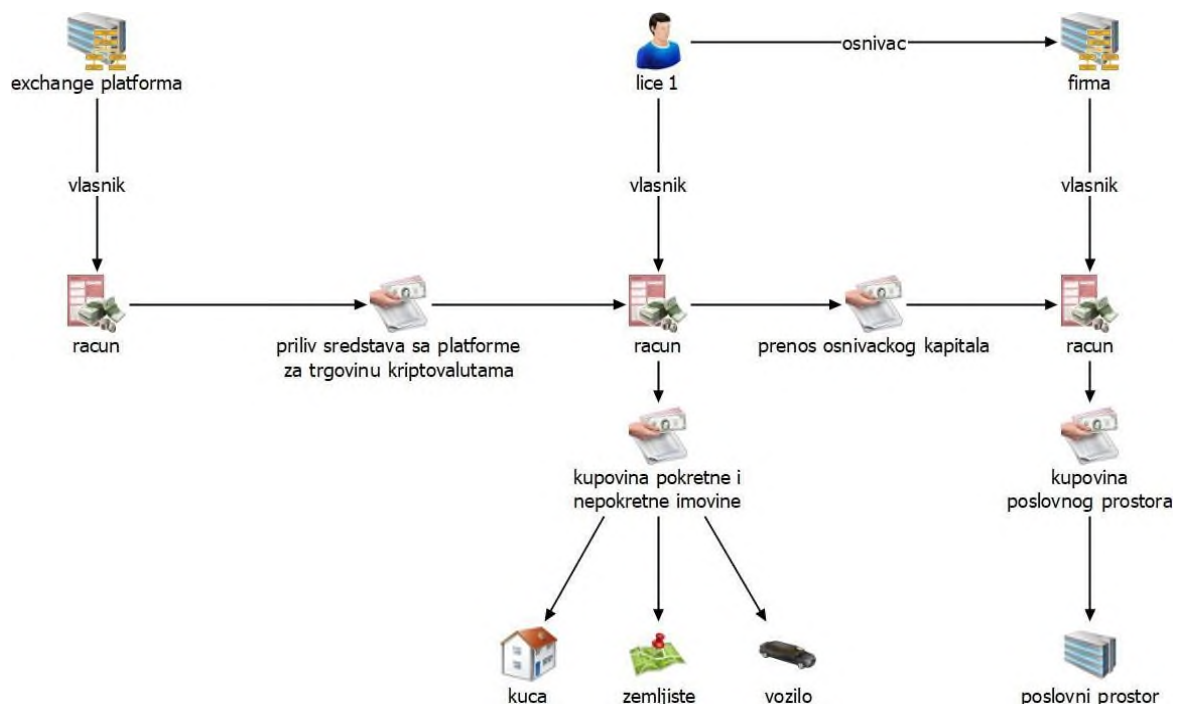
exchange platforma

lice 1

osnivac

firma

vlasnik

vlasnik

vlasnik

racun

priliv sredstava sa platforme za trgovinu kriptovalutama

racun

prenos osnivackog kapitala

racun

kupovina pokretne i nepokretne imovine

kupovina poslovnog prostora

kuca

zemljiste

vozilo

poslovni prostor